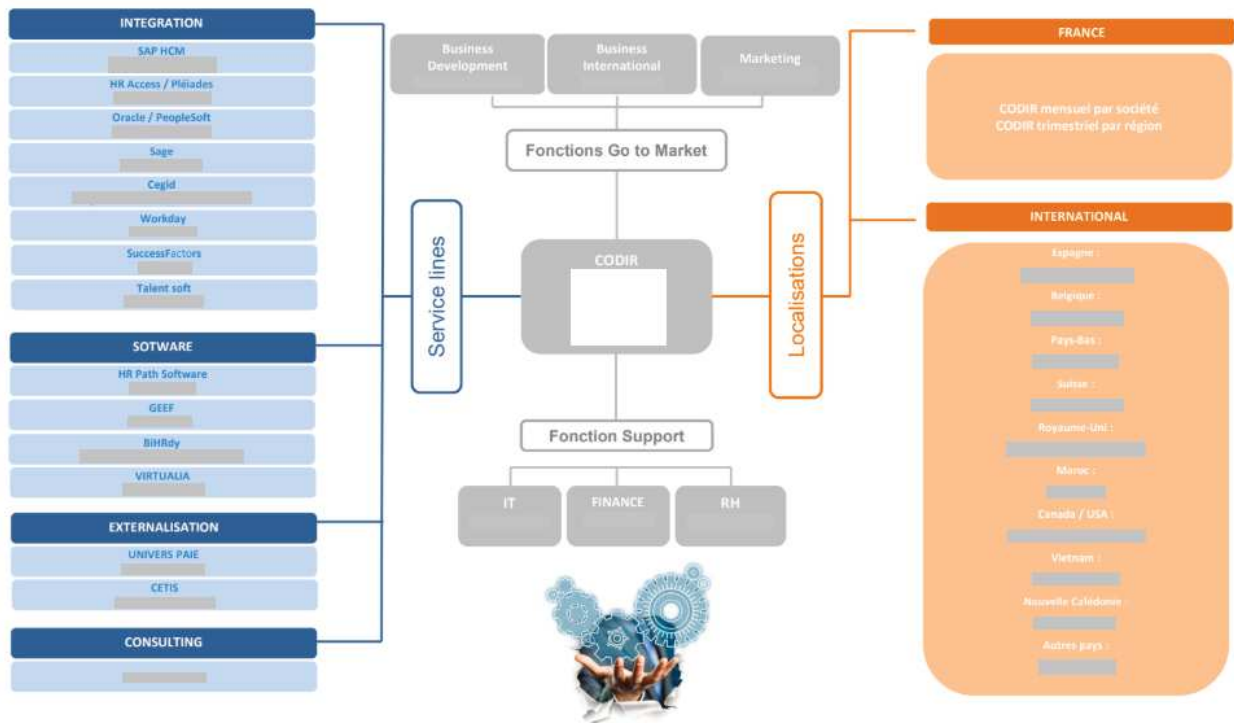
INTEGRATION

SAP HCM

HR Access / Pléiades

Oracle / PeopleSoft

Sage

Cegid

Workday

SuccessFactors

Talent soft

SOTWARE

HR Path Software

GEEF

BiHRdy

VIRTUALIA

EXTERNALISATION

UNIVERS PAIE

CETIS

CONSULTING

Business Development

Business International

Marketing

Fonctions Go to Market

Service lines

CODIR

Localisations

Fonction Support

IT

FINANCE

RH

FRANCE

CODIR mensuel par société
CODIR trimestriel par région

INTERNATIONAL

Espagne :

Belgique :

Pays-Bas :

Suisse :

Royaume-Uni :

Maroc :

Canada / USA :

Vietnam :

Nouvelle Calédonie :

Autres pays :